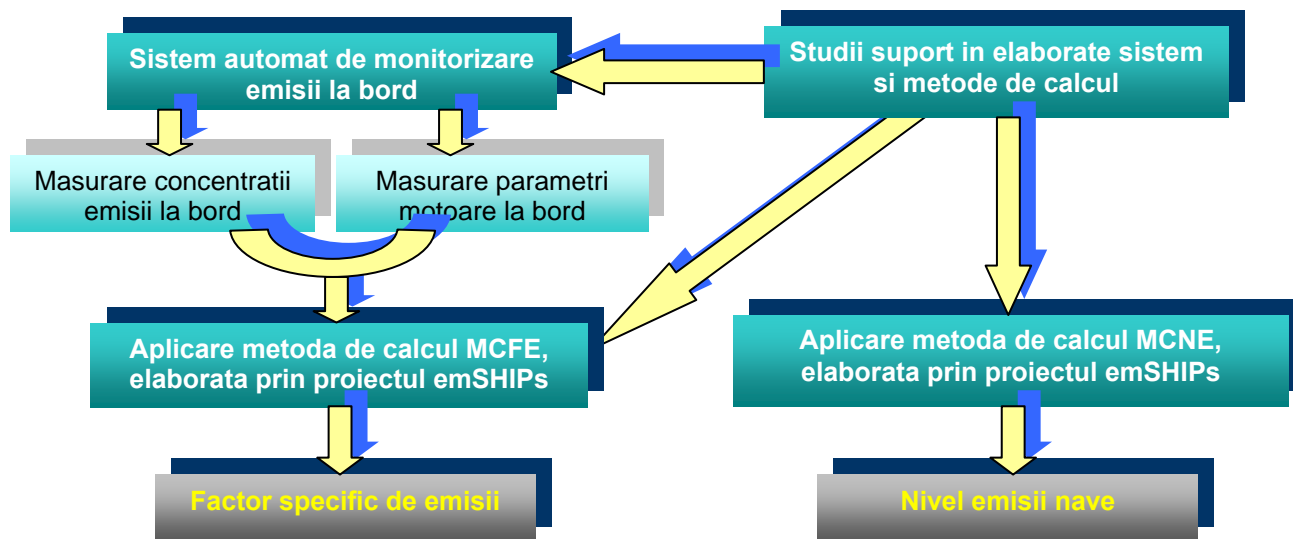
Sistem automat de monitorizare emisii la bord

Studii suport in elaborate sistem si metode de calcul

Masurare concentratii emisii la bord

Masurare parametri motoare la bord

Aplicare metoda de calcul MCFE, elaborata prin proiectul emSHIPs

Aplicare metoda de calcul MCNE, elaborata prin proiectul emSHIPs

Factor specific de emisii

Nivel emisii nave